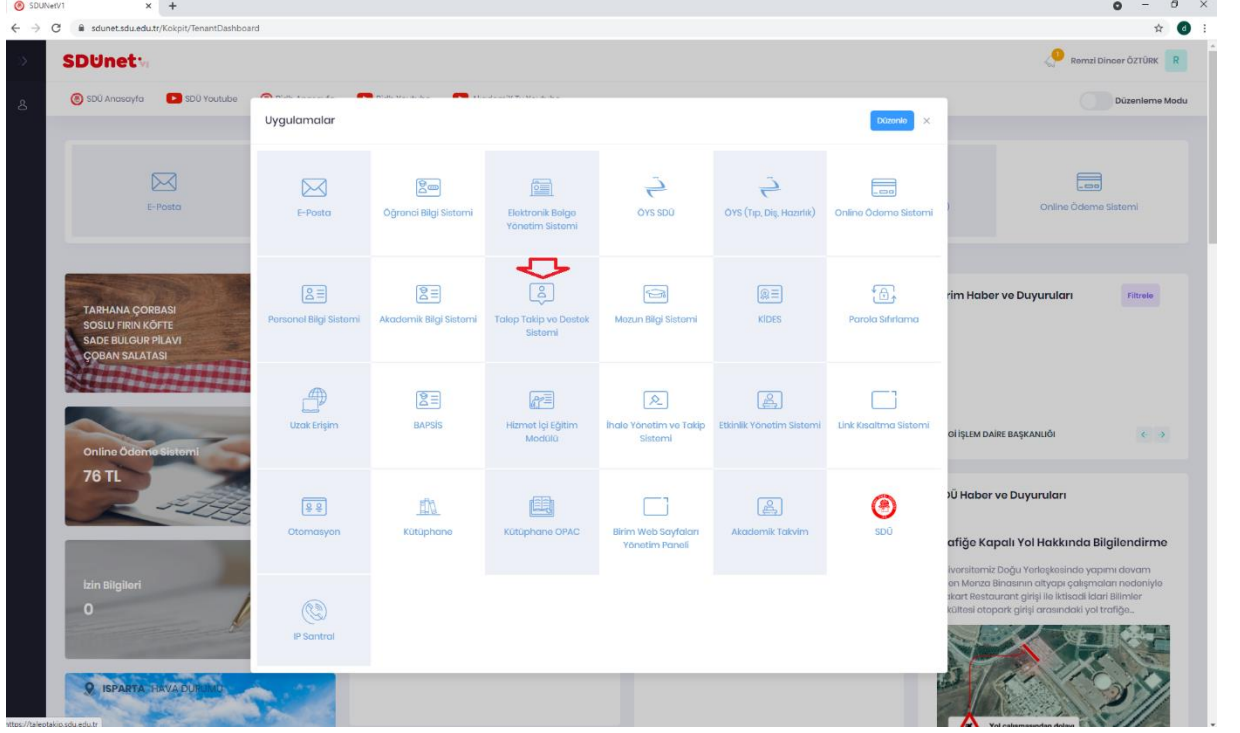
SDÜNetV1
sdunet.sdu.edu.tr/Kokpit/TenantDashboard

SDUnet V1
Remzi Dinçer ÖZTÜRK R
SDÜ Anasayfa SDÜ Youtube
Düzenleme Modu

Uygulamalar
Düzenle ×

E-Posta
E-Posta
Öğrenci Bilgi Sistemi
Elektronik Belge Yönetim Sistemi
ÖYS SDÜ
ÖYS (Tıp, Diş, Hazırlık)
Online Ödeme Sistemi
Online Ödeme Sistemi

Personel Bilgi Sistemi
Akademik Bilgi Sistemi
Talep Takip ve Destek Sistemi
Mezun Bilgi Sistemi
KİDES
Parola Sıfırlama

Uzak Erişim
BAPSİS
Hizmet İçi Eğitim Modülü
İhale Yönetim ve Takip Sistemi
Etkinlik Yönetim Sistemi
Link Kısaltma Sistemi

Otomasyon
Kütüphane
Kütüphane OPAC
Birim Web Sayfaları Yönetim Paneli
Akademik Takvim
SDÜ

IP Santral

TARHANA ÇORBASI
SOSLU FIRIN KÖFTE
SADE BULGUR PİLAVI
ÇOBAN SALATASI

Online Ödeme Sistemi
76 TL

İzin Bilgileri
0

ISPARTA HAVA DURUMU

rim Haber ve Duyuruları
Filtrele
Dİ İŞLEM DAİRE BAŞKANLIĞI

DÜ Haber ve Duyuruları
afiğe Kapalı Yol Hakkında Bilgilendirme
iversitemiz Doğu Yerleşkesinde yapımı devam en Menza Binasının altyapı çalışmaları nedeniyle kart Restaurant girişi ile İktisadi İdari Bilimler kültesi otopark girişi arasındaki yol trafiğe...
Yol çalışmasından dolayı

https://taleptakip.sdu.edu.tr